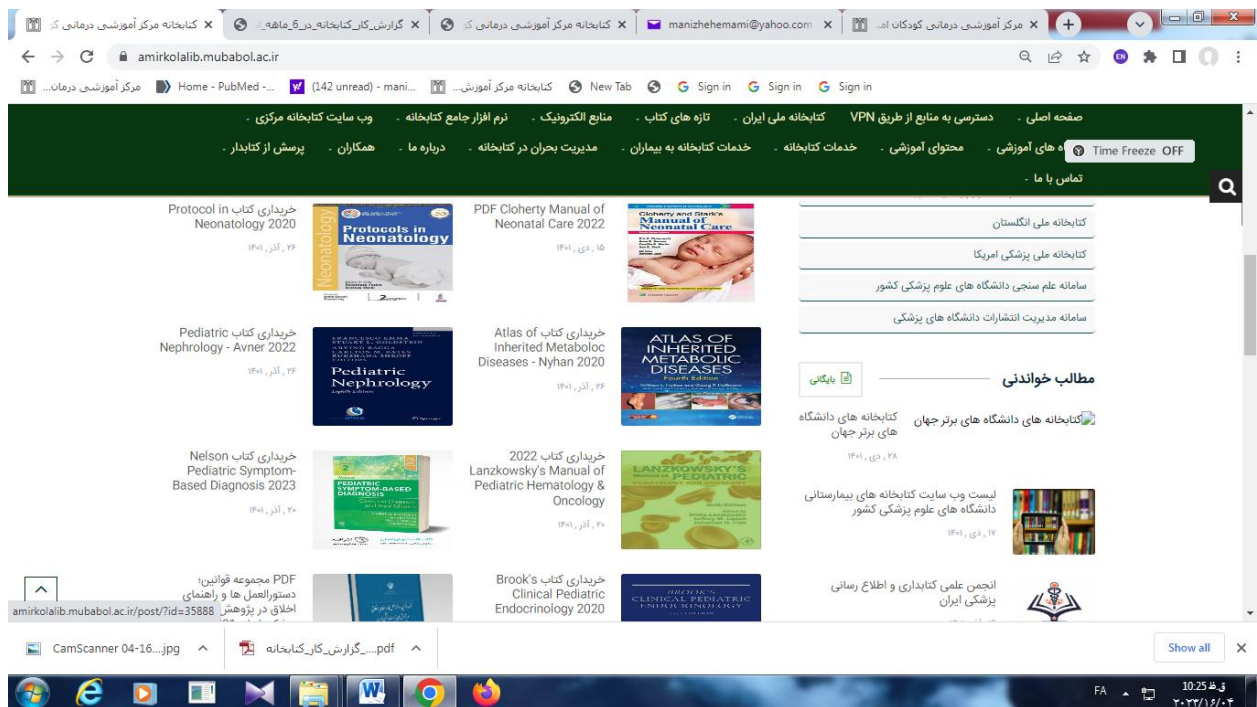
کتابخانه مرکز آموزشی درمانی کو ×
گزارش_کار_کتابخانه_در_6_ماهه ×
گزارش_کار_کتابخانه مرکز آموزشی درمانی ک ×
کتابخانه مرکز آموزشی درمانی ک ×
manizhehemami@yahoo.com ×
مرکز آموزشی درمانی کودکان امی ×

amirkolalib.mubabol.ac.ir

مرکز آموزشی درمان... | Home - PubMed -... | (142 unread) - mani... | کتابخانه مرکز آموزش... | New Tab | Sign in | Sign in | Sign in

صفحه اصلی . دسترسی به منابع از طریق VPN کتابخانه ملی ایران . تازه های کتاب . منابع الکترونیک . نرم افزار جامع کتابخانه . وب سایت کتابخانه مرکزی .
ه های آموزشی . محتوای آموزشی . خدمات کتابخانه . خدمات کتابخانه به بیماران . مدیریت بحران در کتابخانه . درباره ما . همکاران . پرسش از کتابدار .
Time Freeze OFF
تماس با ما .

خریداری کتاب Protocol in Neonatology 2020
۲۶ , آذر , ۱۴۰۱
Protocols in Neonatology

PDF Cloherty Manual of Neonatal Care 2022
۱۵ , دی , ۱۴۰۱
Cloherty and Stark's Manual of Neonatal Care

کتابخانه ملی انگلستان
کتابخانه ملی پزشکی امریکا
سامانه علم سنجی دانشگاه های علوم پزشکی کشور
سامانه مدیریت انتشارات دانشگاه های پزشکی

خریداری کتاب Pediatric Nephrology - Avner 2022
۲۶ , آذر , ۱۴۰۱
Pediatric Nephrology

خریداری کتاب Atlas of Inherited Metaboloc Diseases - Nyhan 2020
۲۶ , آذر , ۱۴۰۱
ATLAS OF INHERITED METABOLIC DISEASES Fourth Edition

مطالب خواندنی
بایگانی

کتابخانه های دانشگاه های برتر جهان
کتابخانه های دانشگاه های برتر جهان
۲۸ , دی , ۱۴۰۱

خریداری کتاب Nelson Pediatric Symptom-Based Diagnosis 2023
۲۰ , آذر , ۱۴۰۱
PEDIATRIC SYMPTOM-BASED DIAGNOSIS

خریداری کتاب 2022 Lanzkowsky's Manual of Pediatric Hematology & Oncology
۲۰ , آذر , ۱۴۰۱
LANZKOWSKY'S PEDIATRIC

لیست وب سایت کتابخانه های بیمارستانی دانشگاه های علوم پزشکی کشور
۱۷ , دی , ۱۴۰۱

PDF مجموعه قوانین؛ دستورالعمل ها و راهنمای اخلاق در پژوهش
خریداری کتاب Brook's Clinical Pediatric Endocrinology 2020
BROOK'S CLINICAL PEDIATRIC ENDOCRINOLOGY

انجمن علمی کتابداری و اطلاع رسانی پزشکی ایران

amirkolalib.mubabol.ac.ir/post/?id=35888

CamScanner 04-16....jpg
pdf....گزارش_کار_کتابخانه
Show all

FA
ق.ظ 10:25
۲۰۲۳/۱۶/۰۴